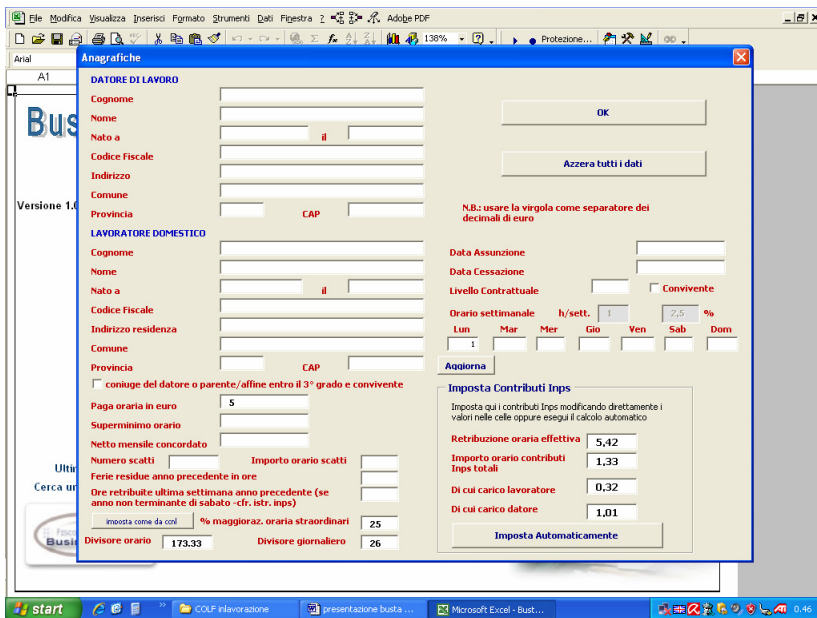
File Modifica Visualizza Inserisci Formato Strumenti Dati Finestra ? Adobe PDF

138% Protezione...

Arial

A1

Bus

Versione 1.0

Ulti

Cerca ur

Busi

Anagrafiche

DATORE DI LAVORO

Cognome

Nome

Nato a

il

Codice Fiscale

Indirizzo

Comune

Provincia

CAP

OK

Azzera tutti i dati

N.B.: usare la virgola come separatore dei decimali di euro

LAVORATORE DOMESTICO

Cognome

Nome

Nato a

il

Codice Fiscale

Indirizzo residenza

Comune

Provincia

CAP

Data Assunzione

Data Cessazione

Livello Contrattuale

Convivente

Orario settimanale

h/sett.

1

2,5

%

| Lun | Mar | Mer | Gio | Ven | Sab | Dom |
|---|---|---|---|---|---|---|
| 1 | | | | | | |

Aggiorna

coniuge del datore o parente/affine entro il 3° grado e convivente

Paga oraria in euro

5

Superminimo orario

Netto mensile concordato

Numero scatti

Importo orario scatti

Ferie residue anno precedente in ore

Ore retribuite ultima settimana anno precedente (se anno non terminante di sabato -cfr. istr. inps)

imposta come da ccnl

% maggioraz. oraria straordinari

25

Divisore orario

173.33

Divisore giornaliero

26

Imposta Contributi Inps

Imposta qui i contributi Inps modificando direttamente i valori nelle celle oppure esegui il calcolo automatico

Retribuzione oraria effettiva

5,42

Importo orario contributi Inps totali

1,33

Di cui carico lavoratore

0,32

Di cui carico datore

1,01

Imposta Automaticamente

start

COLF inlavorazione

presentazione busta ...

Microsoft Excel - Bust...

0.46